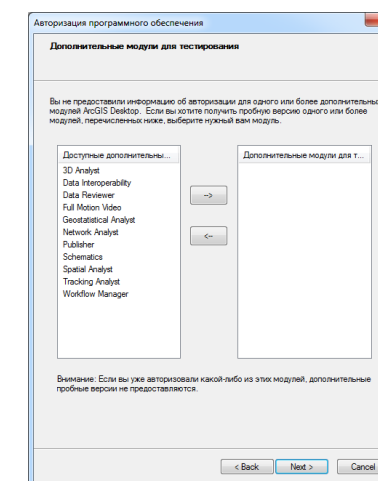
Авторизация программного обеспечения

Дополнительные модули для тестирования

Вы не предоставили информацию об авторизации для одного или более дополнительных модулей ArcGIS Desktop. Если вы хотите получить пробную версию одного или более модулей, перечисленных ниже, выберите нужный вам модуль.

Доступные дополнительны...
3D Analyst
Data Interoperability
Data Reviewer
Full Motion Video
Geostatistical Analyst
Network Analyst
Publisher
Schematics
Spatial Analyst
Tracking Analyst
Workflow Manager

-->
<--

Дополнительные модули для т...

Внимание: Если вы уже авторизовали какой-либо из этих модулей, дополнительные пробные версии не предоставляются.

< Back
Next >
Cancel